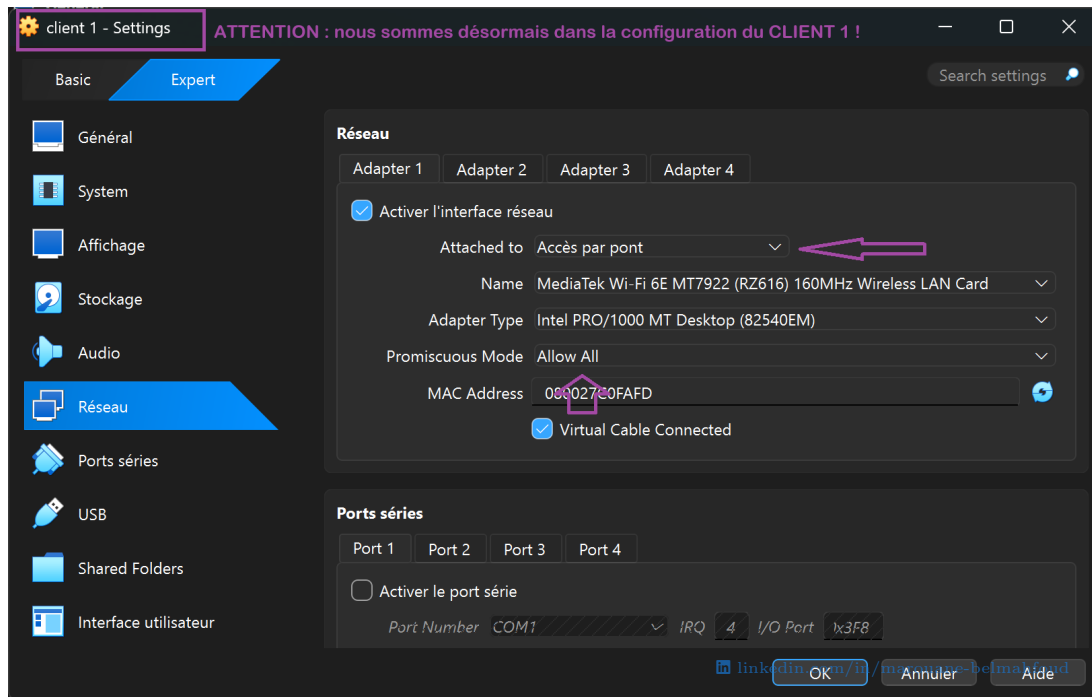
client 1 - Settings

ATTENTION : nous sommes désormais dans la configuration du CLIENT 1 !

Basic
Expert

Search settings

Général
System
Affichage
Stockage
Audio
Réseau
Ports séries
USB
Shared Folders
Interface utilisateur

Réseau

Adapter 1
Adapter 2
Adapter 3
Adapter 4

Activer l'interface réseau

Attached to Accès par pont
Name MediaTek Wi-Fi 6E MT7922 (RZ616) 160MHz Wireless LAN Card
Adapter Type Intel PRO/1000 MT Desktop (82540EM)
Promiscuous Mode Allow All
MAC Address 08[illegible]27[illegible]0FAFD

Virtual Cable Connected

Ports séries

Port 1
Port 2
Port 3
Port 4

Activer le port série

Port Number COM1 IRQ 4 I/O Port 0x3F8

linkedin.com/in/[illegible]

OK
Annuler
Aide